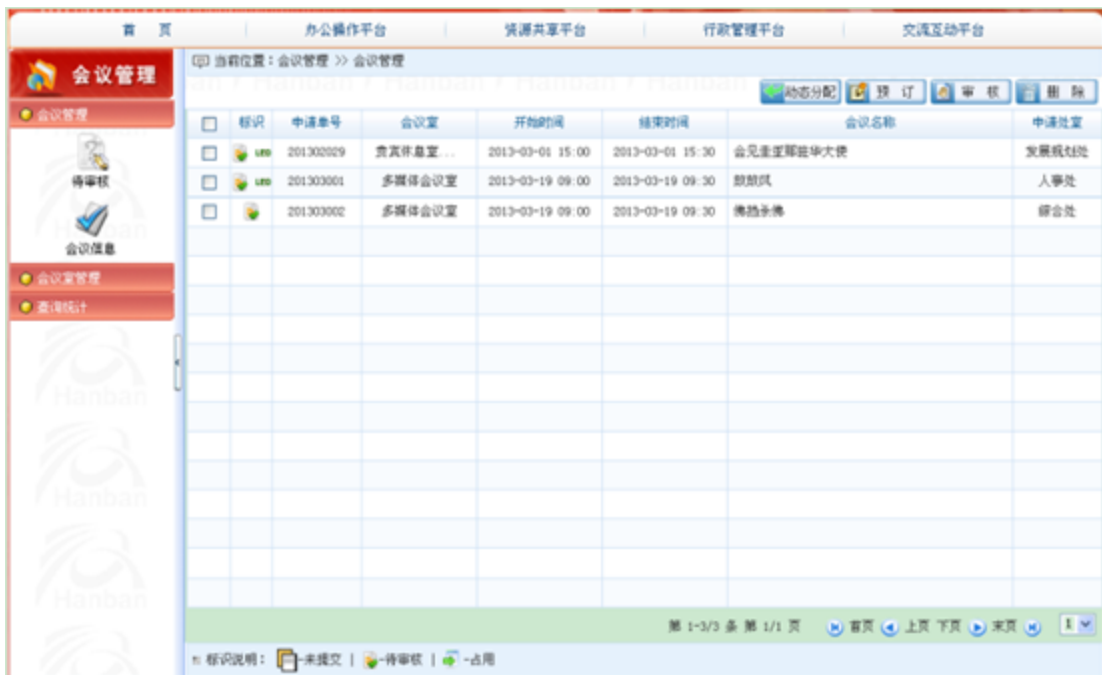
首 页 | 办公操作平台 | 资源共享平台 | 行政管理平台 | 交流互动平台

会议管理

会议管理

待审核

会议信息

会议室管理

查询统计

当前位置：会议管理 >> 会议管理

动态分配 | 预 订 | 审 核 | 删 除

| | 标识 | 申请单号 | 会议室 | 开始时间 | 结束时间 | 会议名称 | 申请处室 |
|---|---|---|---|---|---|---|---|
| ☐ | UID | 201302029 | 贵宾休息室... | 2013-03-01 15:00 | 2013-03-01 15:30 | 会见圭亚那驻华大使 | 发展规划处 |
| ☐ | UID | 201303001 | 多媒体会议室 | 2013-03-19 09:00 | 2013-03-19 09:30 | 鼓鼓民 | 人事处 |
| ☐ | | 201303002 | 多媒体会议室 | 2013-03-19 09:00 | 2013-03-19 09:30 | 佛挡杀佛 | 综合处 |

第 1-3/3 条 第 1/1 页 首页 上页 下页 末页 1

标识说明： -未提交 | -待审核 | -占用

Hanban